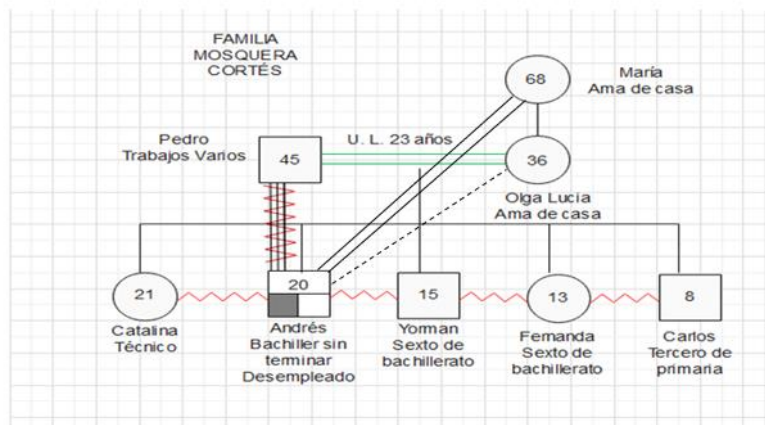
FAMILIA MOSQUERA CORTÉS

68

María
Ama de casa

Pedro
Trabajos Varios

45

U. L. 23 años

36

Olga Lucia
Ama de casa

21

Catalina
Técnico

20

Andrés
Bachiller sin terminar
Desempleado

15

Yorman
Sexto de bachillerato

13

Fernanda
Sexto de bachillerato

8

Carlos
Tercero de primaria